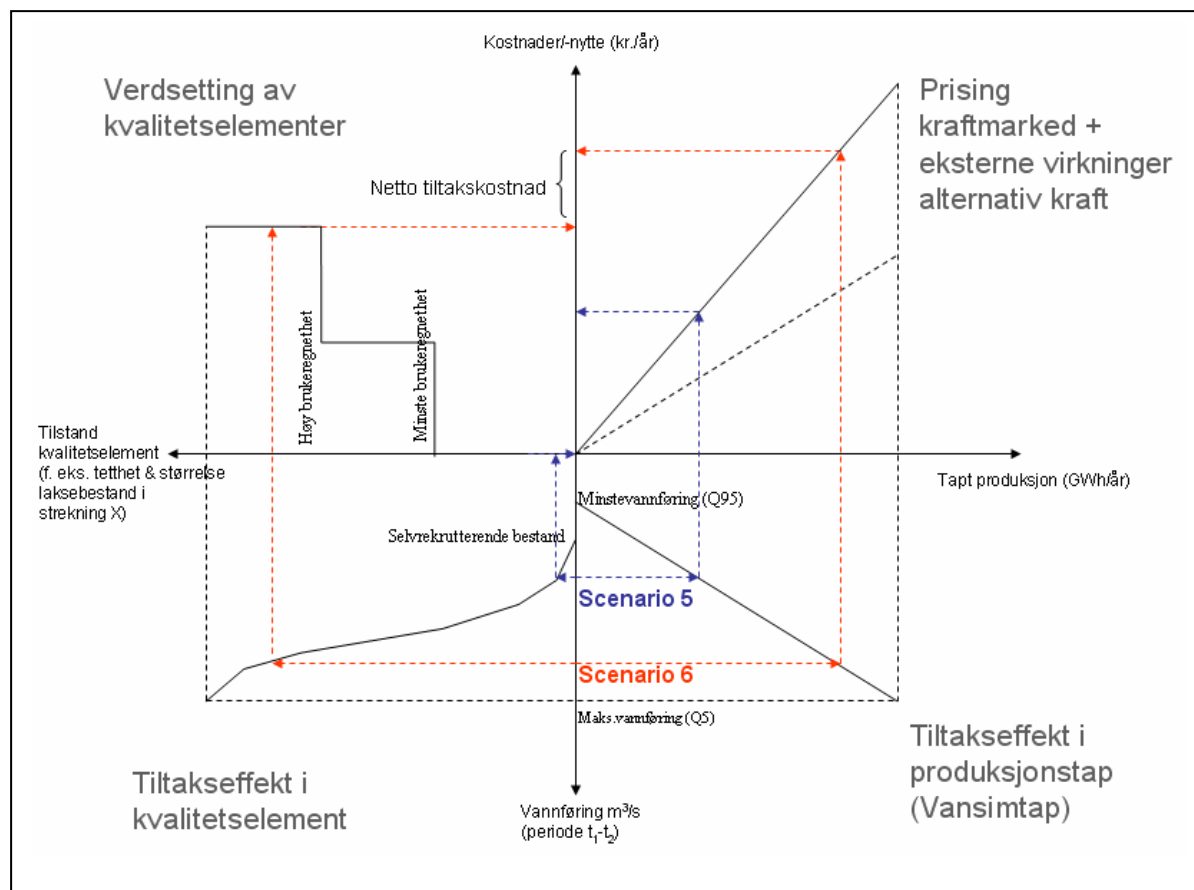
Kostnader/-nytte (kr./år)

Verdsetting av kvalitetselementer

Prising kraftmarked + eksterne virkninger alternativ kraft

Netto tiltakskostnad

Høy brukeregnethet

Minste brukeregnethet

Tilstand kvalitetselement (f. eks. tetthet & størrelse laksebestand i strekning X)

Tapt produksjon (GWh/år)

Minstevannføring (Q95)

Selvrekrutterende bestand

Scenario 5

Scenario 6

Maks.vannføring (Q5)

Tiltakseffekt i kvalitetselement

Tiltakseffekt i produksjonstap (Vansimtap)

Vannføring m³/s (periode $t_1$-$t_2$)